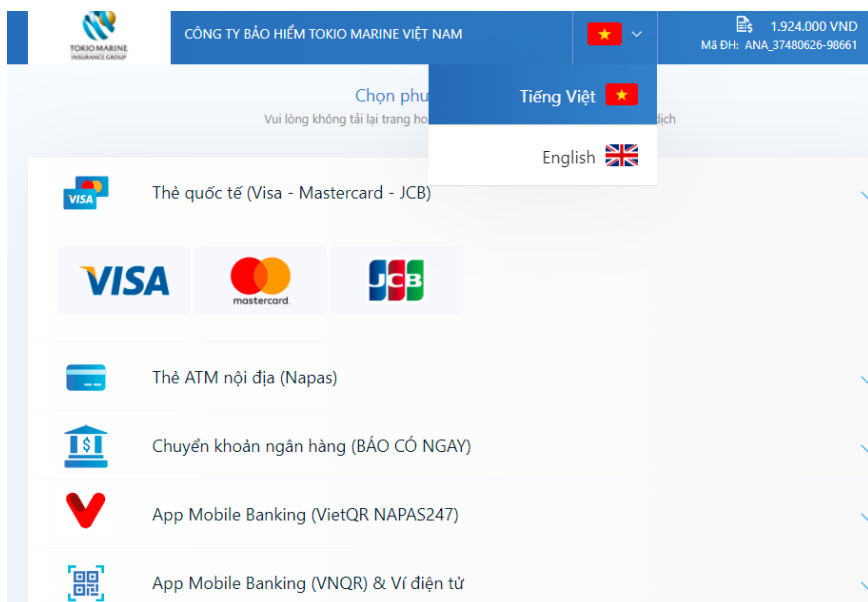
TOKIO MARINE
INSURANCE GROUP

CÔNG TY BẢO HIỂM TOKIO MARINE VIỆT NAM

1.924.000 VND
Mã ĐH: ANA_37480626-98661

Chọn phu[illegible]
Vui lòng không tải lại trang ho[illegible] dịch

Tiếng Việt
English

Thẻ quốc tế (Visa - Mastercard - JCB)

VISA
mastercard
JCB

Thẻ ATM nội địa (Napas)

Chuyển khoản ngân hàng (BÁO CÓ NGAY)

App Mobile Banking (VietQR NAPAS247)

App Mobile Banking (VNQR) & Ví điện tử